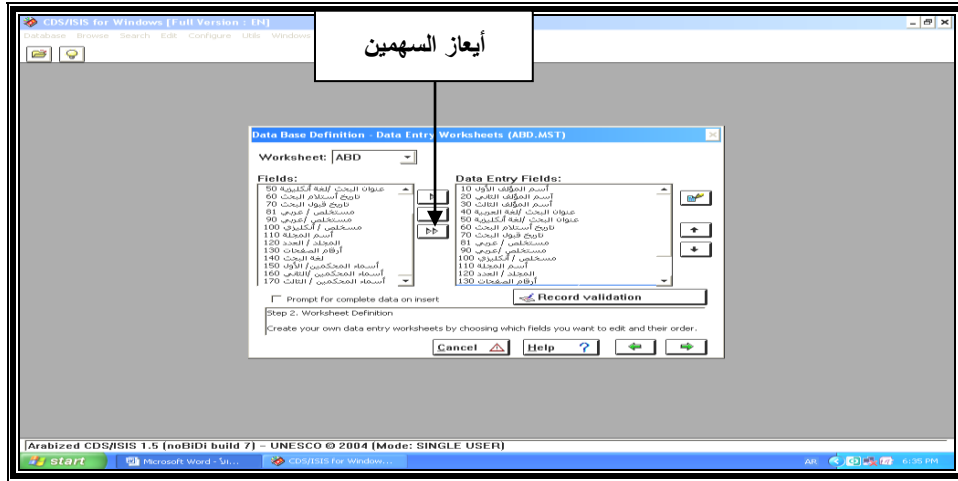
CDS/ISIS for Windows [Full Version : EN]
Database Browse Search Edit Configure Utils Window

أيعاز السهمين

Data Base Definition - Data Entry Worksheets (ABD.MST)

Worksheet: ABD

Fields:
50 عنوان البحث /لغة أنكليزية
60 تاريخ أستلام البحث
70 تاريخ قبول البحث
81 مستخلص / عربي
90 مستخلص /عربي
100 مستخلص / أنكليزي
110 أسم المجلة
120 المجلد / العدد
130 أرقام الصفحات
140 لغة البحث
150 أسماء المحكمين /الأول
160 أسماء المحكمين /الثاني
170 أسماء المحكمين / الثالث

Data Entry Fields:
10 أسم المؤلف الأول
20 أسم المؤلف الثاني
30 أسم المؤلف الثالث
40 عنوان البحث /لغة العربية
50 عنوان البحث /لغة أنكليزية
60 تاريخ أستلام البحث
70 تاريخ قبول البحث
81 مستخلص / عربي
90 مستخلص /عربي
100 مستخلص / أنكليزي
110 أسم المجلة
120 المجلد / العدد
130 أرقام الصفحات

Prompt for complete data on insert

Record validation

Step 2. Worksheet Definition

Create your own data entry worksheets by choosing which fields you want to edit and their order.

Cancel Help

Arabized CDS/ISIS 1.5 (noBiDi build 7) - UNESCO © 2004 (Mode: SINGLE USER)

start Microsoft Word - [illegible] CDS/ISIS for Window... AR 6:35 PM